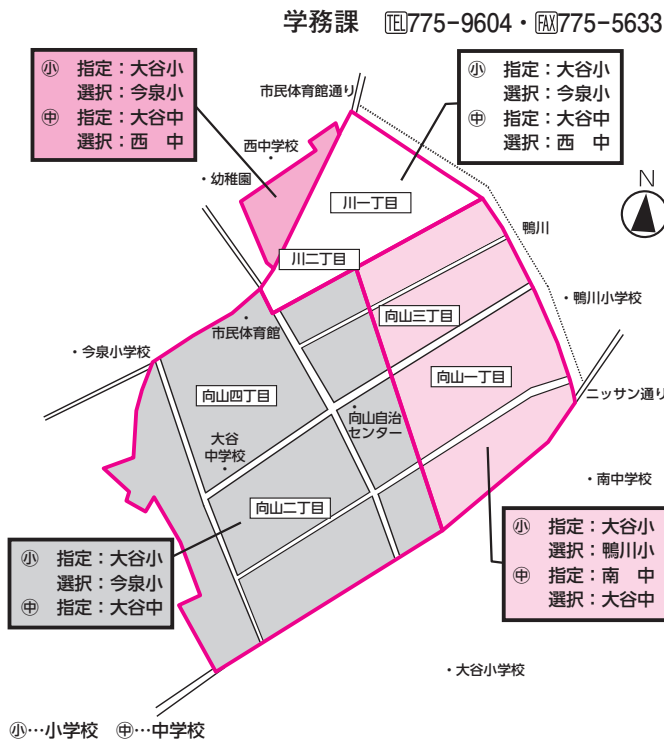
学務課 ℡775-9604・FAX775-5633

小 指定：大谷小
選択：今泉小
中 指定：大谷中
選択：西 中

小 指定：大谷小
選択：今泉小
中 指定：大谷中
選択：西 中

市民体育館通り

西中学校

・幼稚園

川一丁目

N

鴨川

川二丁目

・鴨川小学校

・市民体育館

向山三丁目

・今泉小学校

向山一丁目

ニッサン通り

向山四丁目

・向山自治センター

大谷中学校・

・南中学校

向山二丁目

小 指定：大谷小
選択：鴨川小
中 指定：南 中
選択：大谷中

小 指定：大谷小
選択：今泉小
中 指定：大谷中

・大谷小学校

小…小学校 中…中学校